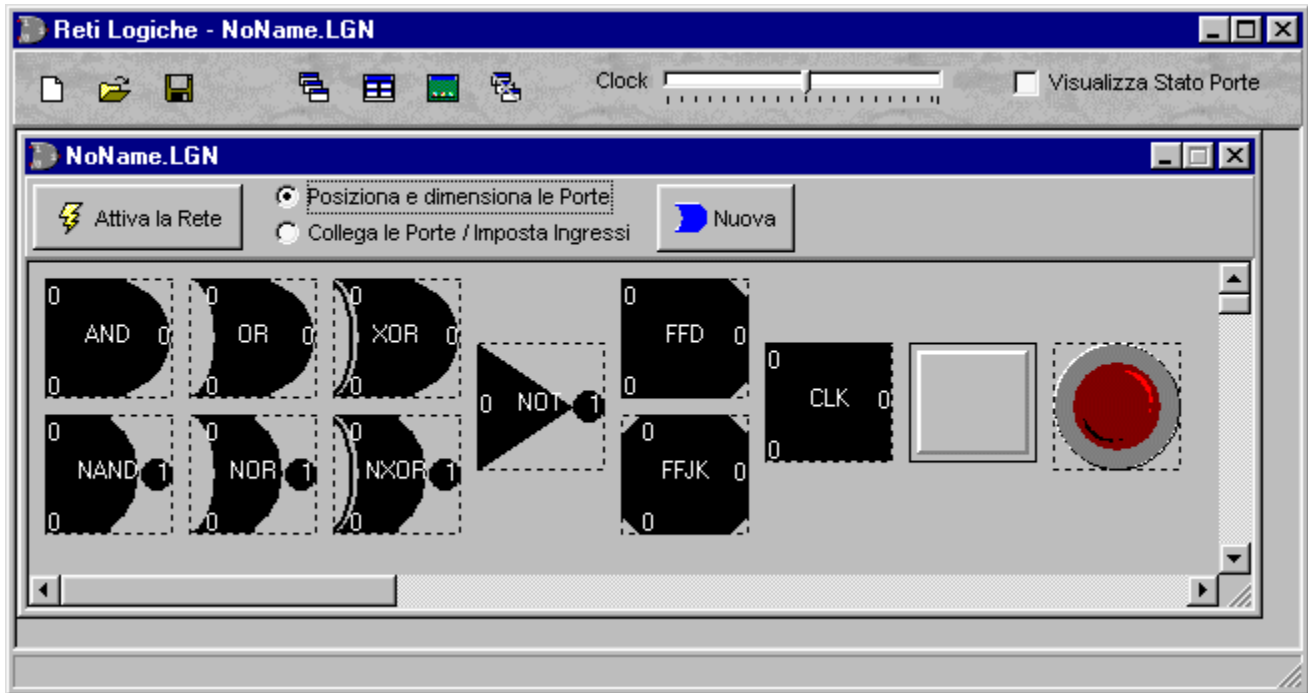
Reti Logiche - NoName.LGN

Clock

Visualizza Stato Porte

NoName.LGN

Attiva la Rete

Posiziona e dimensiona le Porte

Collega le Porte / Imposta Ingressi

Nuova

0 AND 0
0

0 OR 0
0

0 XOR 0
0

0 NAND 1
0

0 NOR 1
0

0 NXOR 1
0

0 NOT 1

0 FFD 0
0

0 FFJK 0
0

0 CLK 0
0